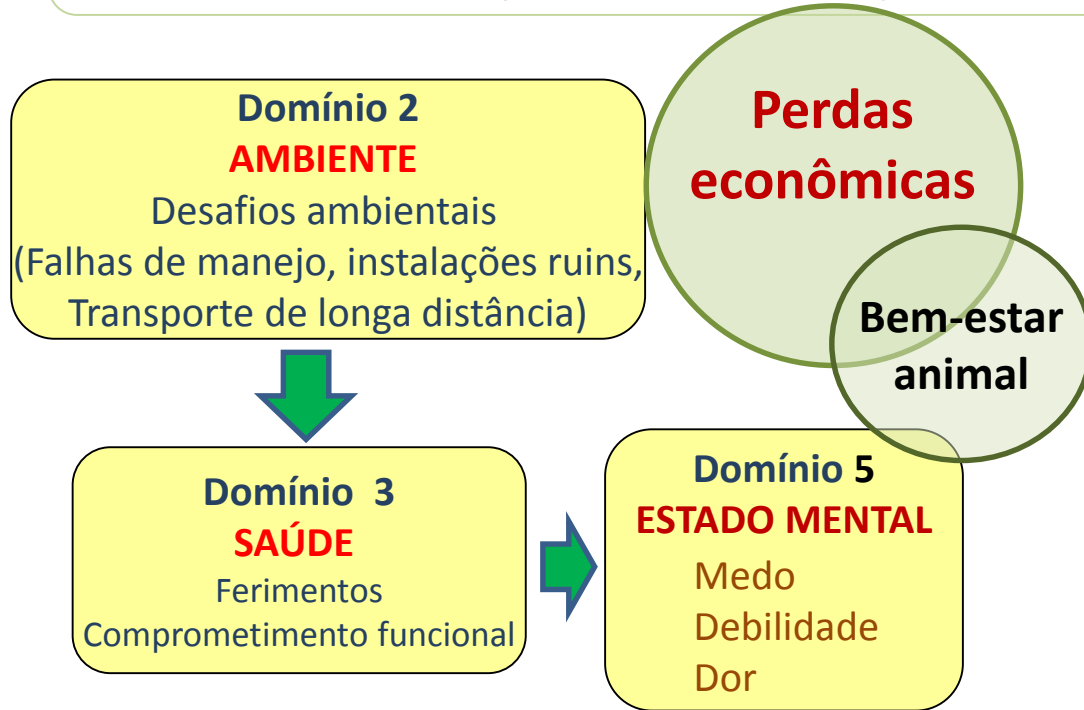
Domínio 2
AMBIENTE
Desafios ambientais
(Falhas de manejo, instalações ruins, Transporte de longa distância)

Perdas econômicas

Bem-estar animal

Domínio 3
SAÚDE
Ferimentos
Comprometimento funcional

Domínio 5
ESTADO MENTAL
Medo
Debilidade
Dor